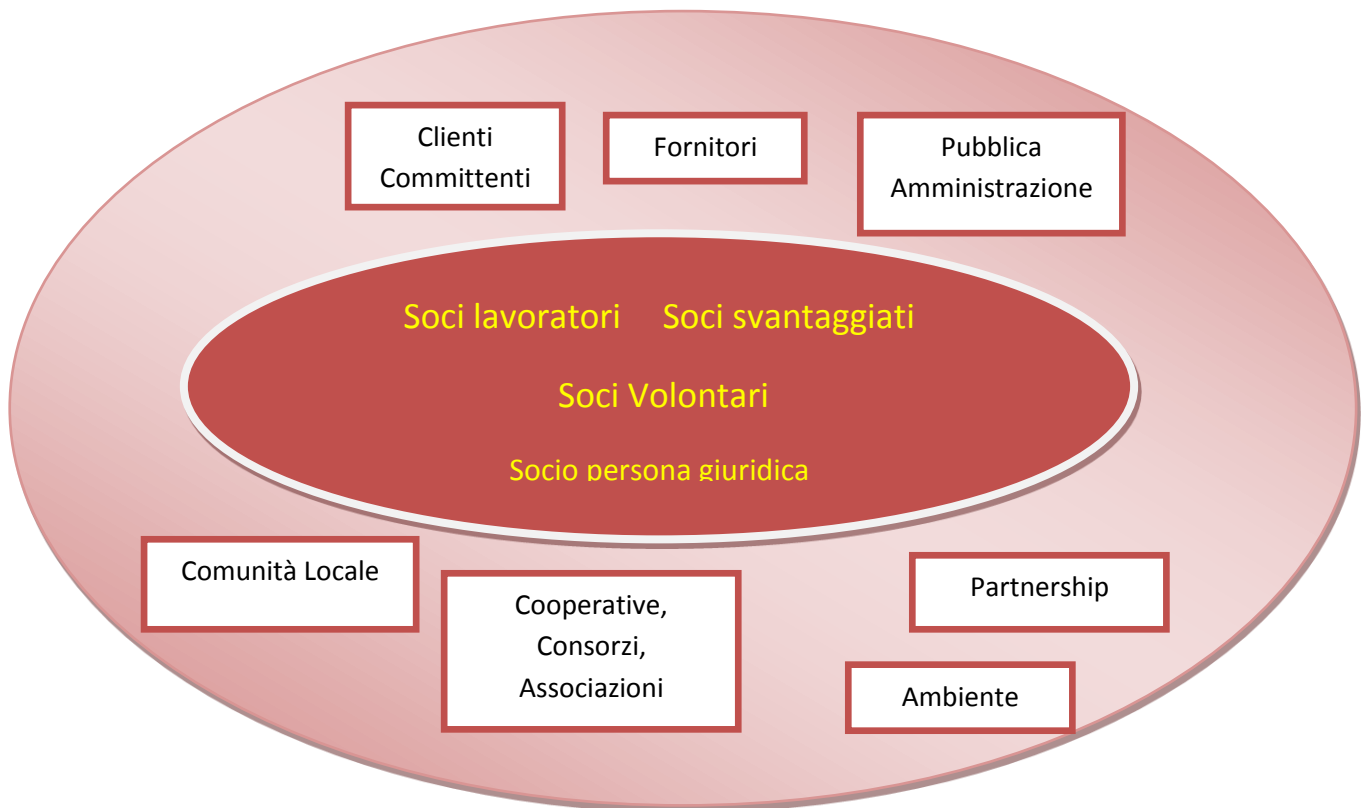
Clienti Committenti

Fornitori

Pubblica Amministrazione

Soci lavoratori Soci svantaggiati

Soci Volontari

Socio persona giuridica

Comunità Locale

Cooperative, Consorzi, Associazioni

Partnership

Ambiente